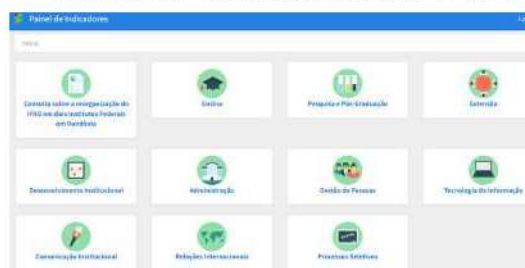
Painel de Indicadores

Início

Consulta sobre o reorganização do IFRO em dois Institutos Federais em Rondônia

Ensino

Pesquisa e Pós-Graduação

Extensão

Desenvolvimento Institucional

Administração

Gestão de Pessoas

Tecnologia da Informação

Comunicação Institucional

Relações Internacionais

Processos Seletivos